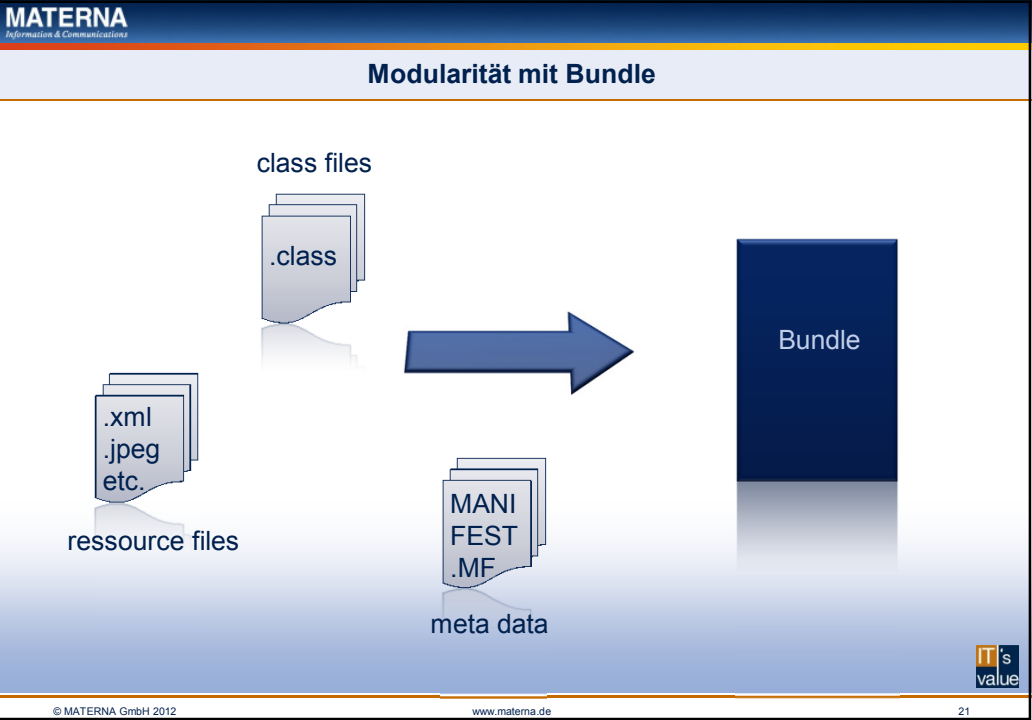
MATERNA
Information & Communications

Modularität mit Bundle

class files

.class

Bundle

.xml
.jpeg
etc.

ressource files

MANI
FEST
.MF

meta data

IT's value

© MATERNA GmbH 2012

www.materna.de

21